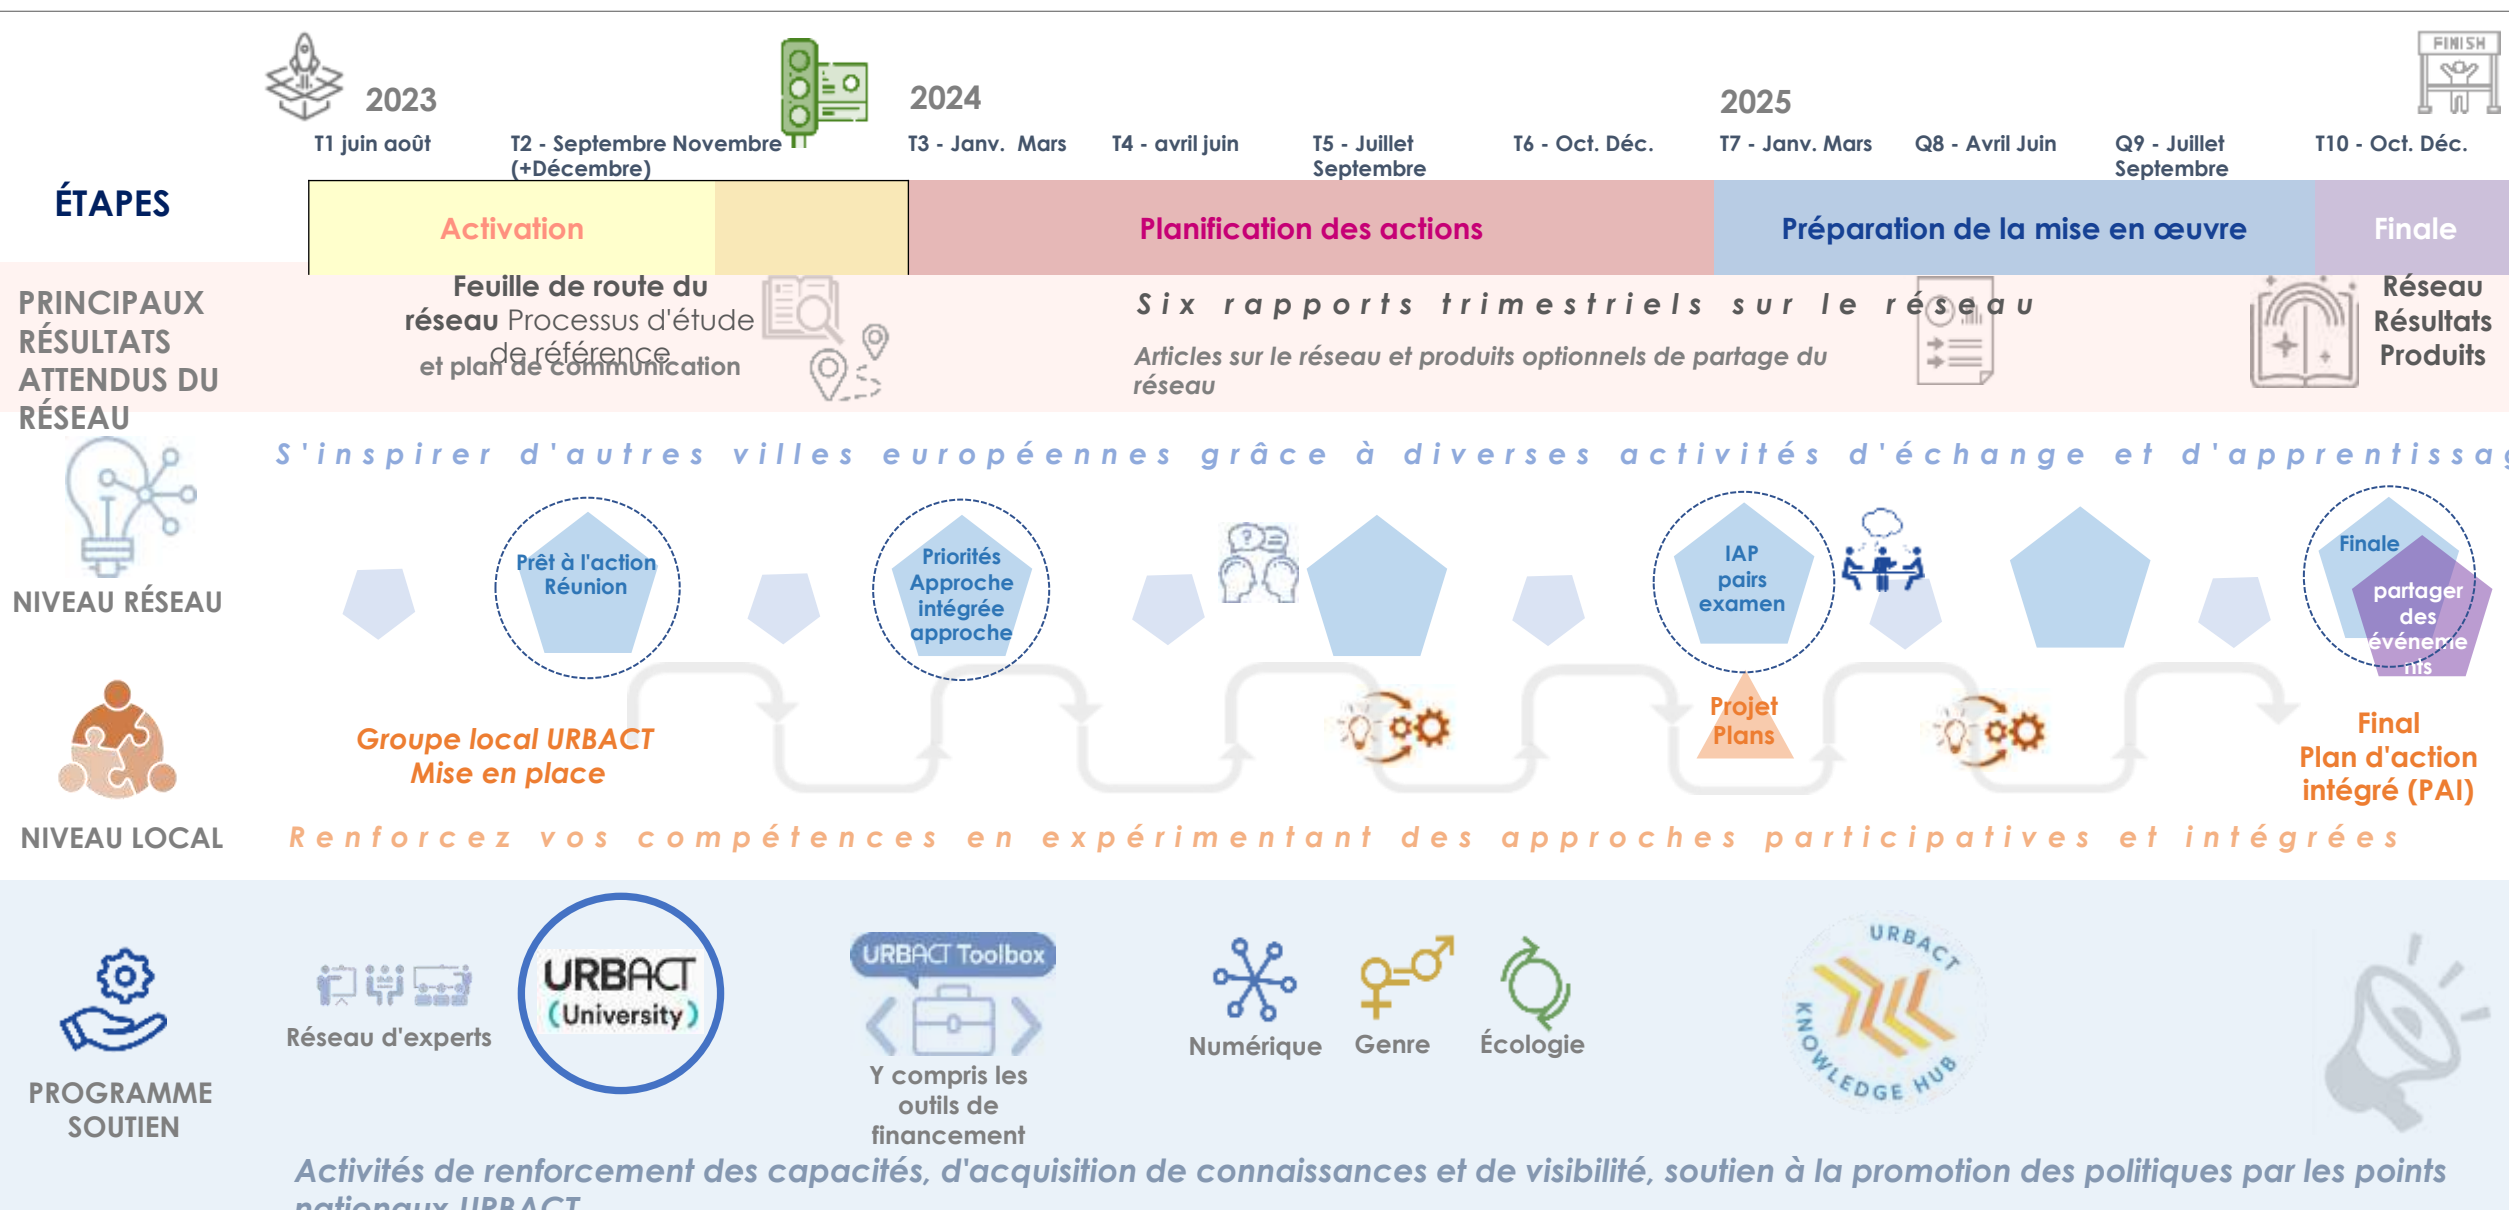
2023
T1 juin août
T2 - Septembre Novembre (+Décembre)
2024
T3 - Janv. Mars
T4 - avril juin
T5 - Juillet Septembre
T6 - Oct. Déc.
2025
T7 - Janv. Mars
Q8 - Avril Juin
Q9 - Juillet Septembre
T10 - Oct. Déc.
FINISH

ÉTAPES
Activation
Planification des actions
Préparation de la mise en œuvre
Finale

PRINCIPAUX RÉSULTATS ATTENDUS DU RÉSEAU
Feuille de route du réseau Processus d'étude de référence
et plan de communication
Six rapports trimestriels sur le réseau
Articles sur le réseau et produits optionnels de partage du réseau
Réseau Résultats Produits

S'inspirer d'autres villes européennes grâce à diverses activités d'échange et d'apprentissa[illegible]

NIVEAU RÉSEAU
Prêt à l'action Réunion
Priorités Approche intégrée approche
IAP pairs examen
Finale
partager des événements

NIVEAU LOCAL
Groupe local URBACT Mise en place
Projet Plans
Final Plan d'action intégré (PAI)
Renforcez vos compétences en expérimentant des approches participatives et intégrées

PROGRAMME SOUTIEN
Réseau d'experts
URBACT (University)
URBACT Toolbox
Y compris les outils de financement
Numérique
Genre
Écologie
URBACT KNOWLEDGE HUB
Activités de renforcement des capacités, d'acquisition de connaissances et de visibilité, soutien à la promotion des politiques par les points nationaux URBACT